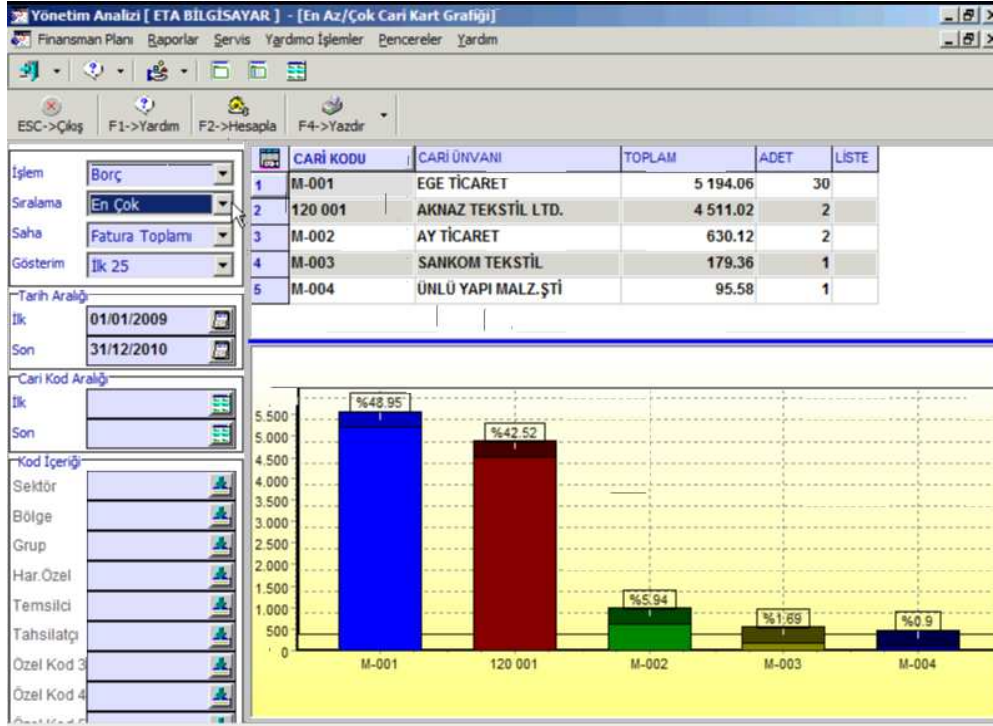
Yönetim Analizi [ ETA BİLGİSAYAR ] - [En Az/Çok Cari Kart Grafiği]
Finansman Planı Raporlar Servis Yardımcı İşlemler Pencereler Yardım

ESC->Çıkış F1->Yardım F2->Hesapla F4->Yazdır

İşlem Borç
Sıralama En Çok
Saha Fatura Toplamı
Gösterim İlk 25

Tarih Aralığı
İlk 01/01/2009
Son 31/12/2010

Cari Kod Aralığı
İlk
Son

Kod İçeriği
Sektör
Bölge
Grup
Har.Özel
Temsilci
Tahsilatçı
Özel Kod 3
Özel Kod 4
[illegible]

| | CARİ KODU | CARİ ÜNVANI | TOPLAM | ADET | LİSTE |
|---|---|---|---|---|---|
| 1 | M-001 | EGE TİCARET | 5 194.06 | 30 | |
| 2 | 120 001 | AKNAZ TEKSTİL LTD. | 4 511.02 | 2 | |
| 3 | M-002 | AY TİCARET | 630.12 | 2 | |
| 4 | M-003 | SANKOM TEKSTİL | 179.36 | 1 | |
| 5 | M-004 | ÜNLÜ YAPI MALZ.ŞTİ | 95.58 | 1 | |

5.500
5.000
4.500
4.000
3.500
3.000
2.500
2.000
1.500
1.000
500
0

%48.95
%42.52
%5.94
%1.69
%0.9

M-001
120 001
M-002
M-003
M-004